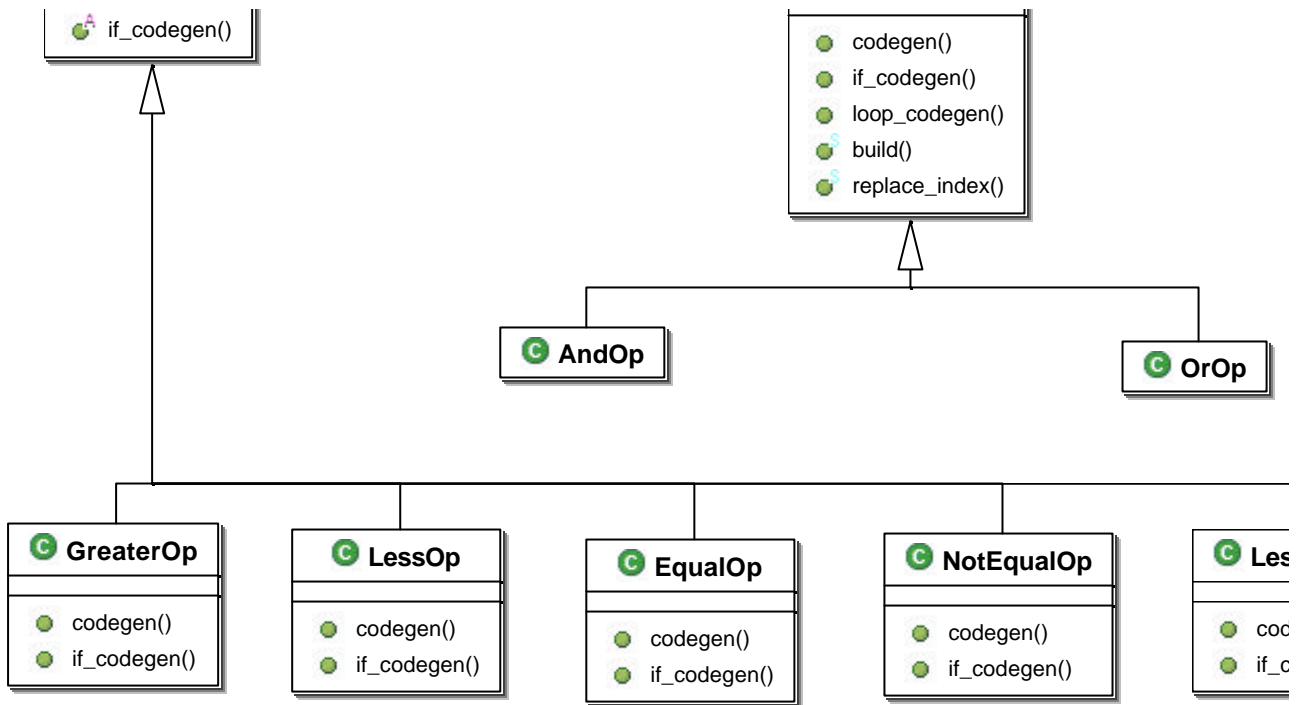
A if_codegen()

codegen()
if_codegen()
loop_codegen()
S build()
S replace_index()

C AndOp

C OrOp

C GreaterOp
codegen()
if_codegen()

C LessOp
codegen()
if_codegen()

C EqualOp
codegen()
if_codegen()

C NotEqualOp
codegen()
if_codegen()

C Les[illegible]
cod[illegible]
if_c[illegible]